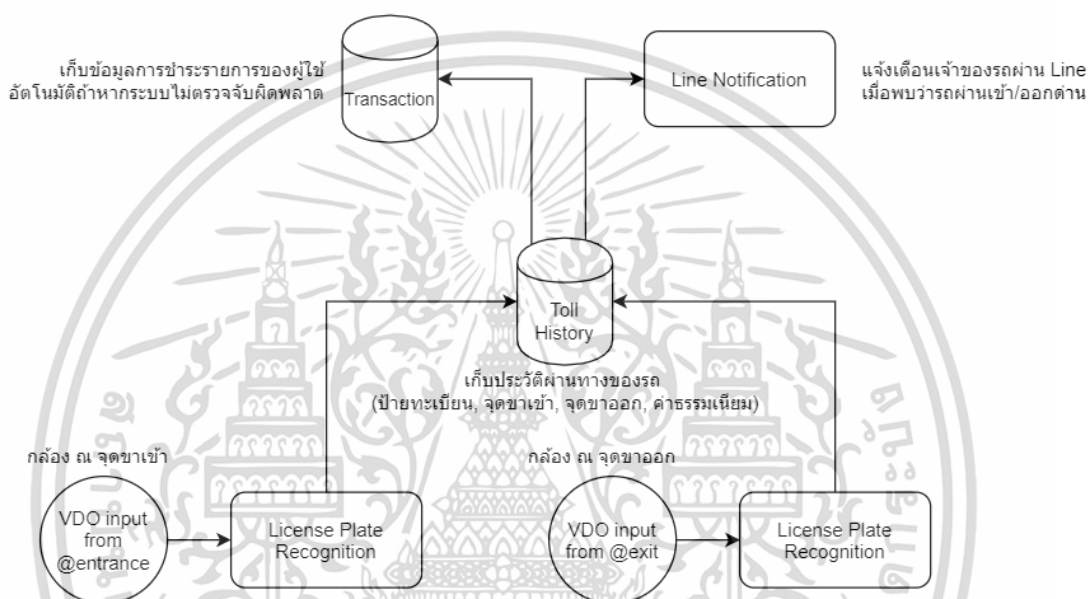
เก็บข้อมูลการชำระรายการของผู้ใช้
อัตโนมัติถ้าหากระบบไม่ตรวจจับผิดพลาด

Transaction

Line Notification

แจ้งเตือนเจ้าของรถผ่าน Line
เมื่อพบว่ารถผ่านเข้า/ออกด่าน

Toll History

เก็บประวัติผ่านทางของรถ
(ป้ายทะเบียน, จุดขาเข้า, จุดขาออก, ค่าธรรมเนียม)

กล้อง ณ จุดขาเข้า

VDO input from @entrance

License Plate Recognition

กล้อง ณ จุดขาออก

VDO input from @exit

License Plate Recognition